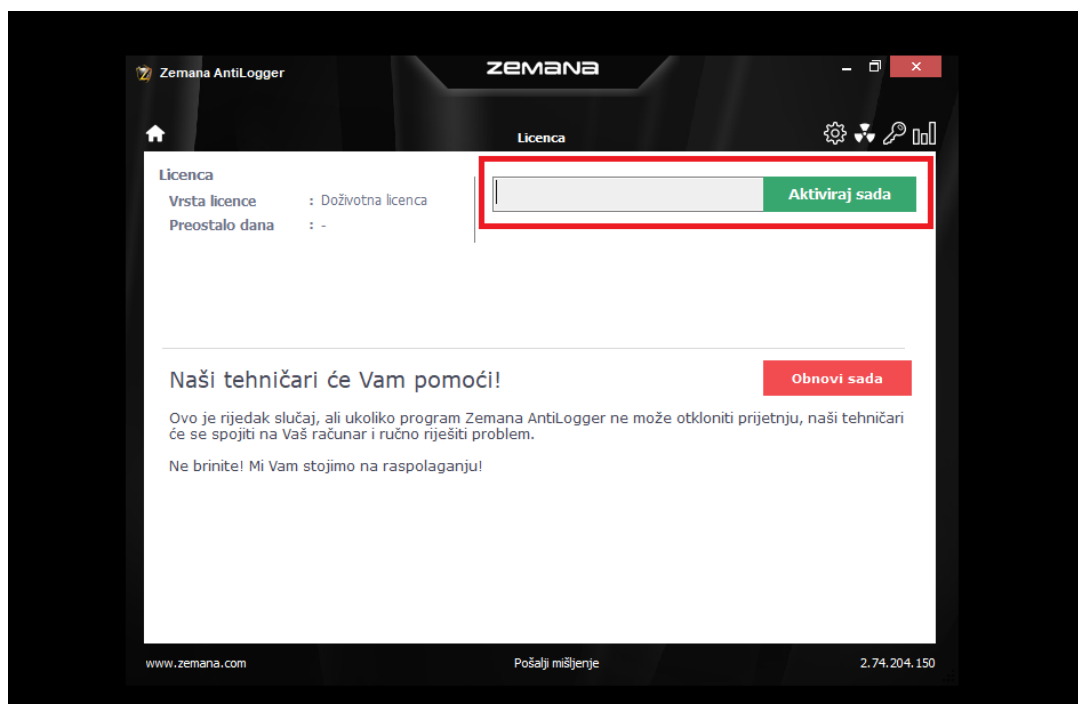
Zemana AntiLogger

ZEMANA

Licenca

Licenca
Vrsta licence : Doživotna licenca
Preostalo dana : -

Aktiviraj sada

Naši tehničari će Vam pomoći!

Obnovi sada

Ovo je rijedak slučaj, ali ukoliko program Zemana AntiLogger ne može otkloniti prijetnju, naši tehničari će se spojiti na Vaš računar i ručno riješiti problem.

Ne brinite! Mi Vam stojimo na raspolaganju!

www.zemana.com

Pošalji mišljenje

2.74.204.150